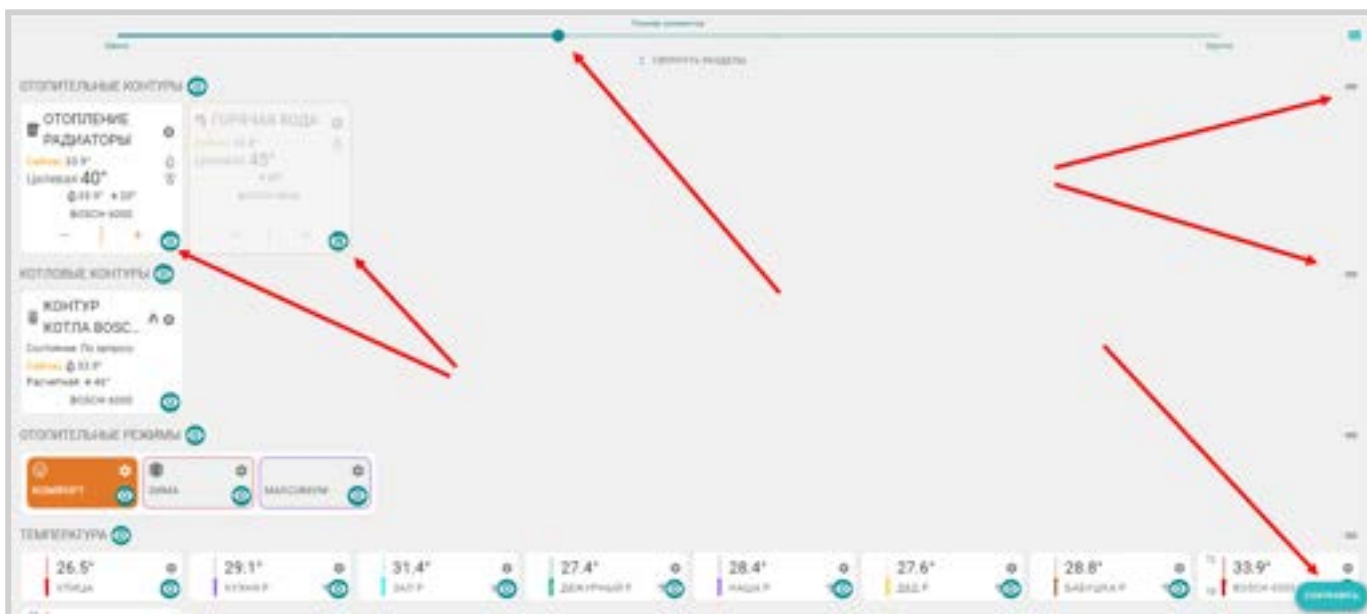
Размер элементов

Мало

Крупно

СВЕРНУТЬ РАЗДЕЛЫ

ОТОПИТЕЛЬНЫЕ КОНТУРЫ

ОТОПЛЕНИЕ РАДИАТОРЫ

Сейчас 33.9°

Целевая 40°

BOSCH 6000

ГОРЯЧАЯ ВОДА

Сейчас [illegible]

Целевая 45°

КОТЛОВЫЕ КОНТУРЫ

КОНТУР КОТЛА BOSC...

Состояние: По запросу

Сейчас 33.9°

Расчетная: 40°

BOSCH 6000

ОТОПИТЕЛЬНЫЕ РЕЖИМЫ

КОМФОРТ

ЗИМА

МАКСИМУМ

ТЕМПЕРАТУРА

26.5°

УЛИЦА

29.1°

КУХНЯ Р

31.4°

ЗАЛ Р

27.4°

ДЕЖУРНЫЙ Р

28.4°

НАША Р

27.6°

ДЕД Р

28.8°

БАБУШКА Р

33.9°

BOSCH 6000

СОХРАНИТЬ